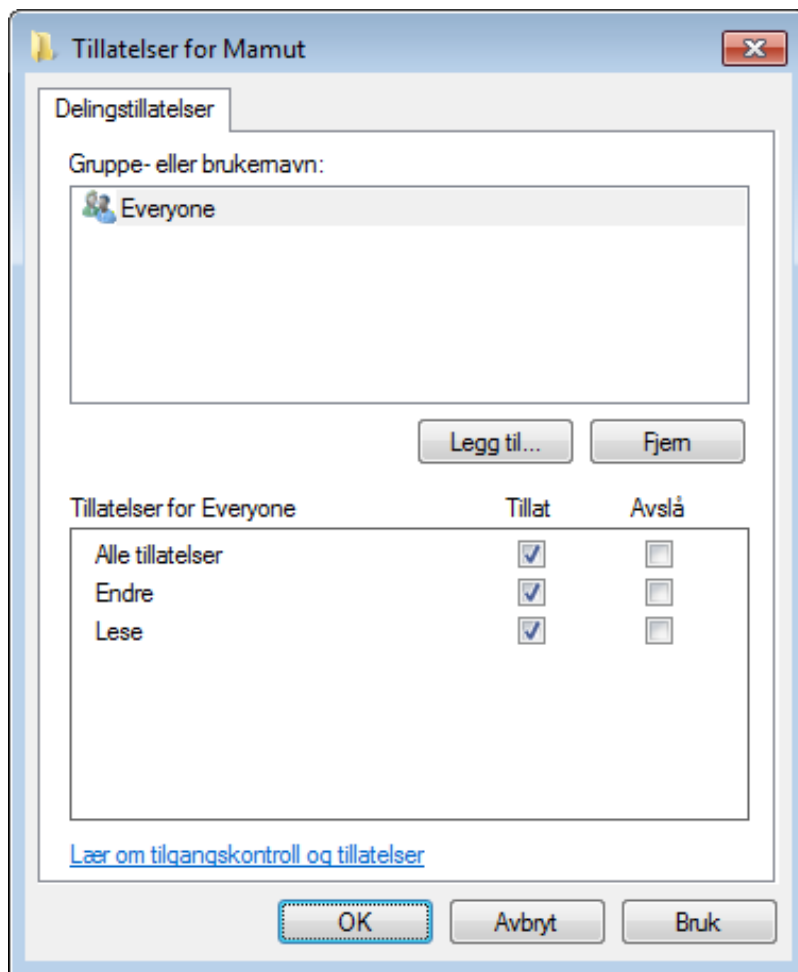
Tillatelser for Mamut

Delingstillatelser

Gruppe- eller brukernavn:

Everyone

Legg til...

Fjern

| Tillatelser for Everyone | Tillat | Avslå |
|---|---|---|
| Alle tillatelser | ☑ | ☐ |
| Endre | ☑ | ☐ |
| Lese | ☑ | ☐ |

Lær om tilgangskontroll og tillatelser

OK

Avbryt

Bruk